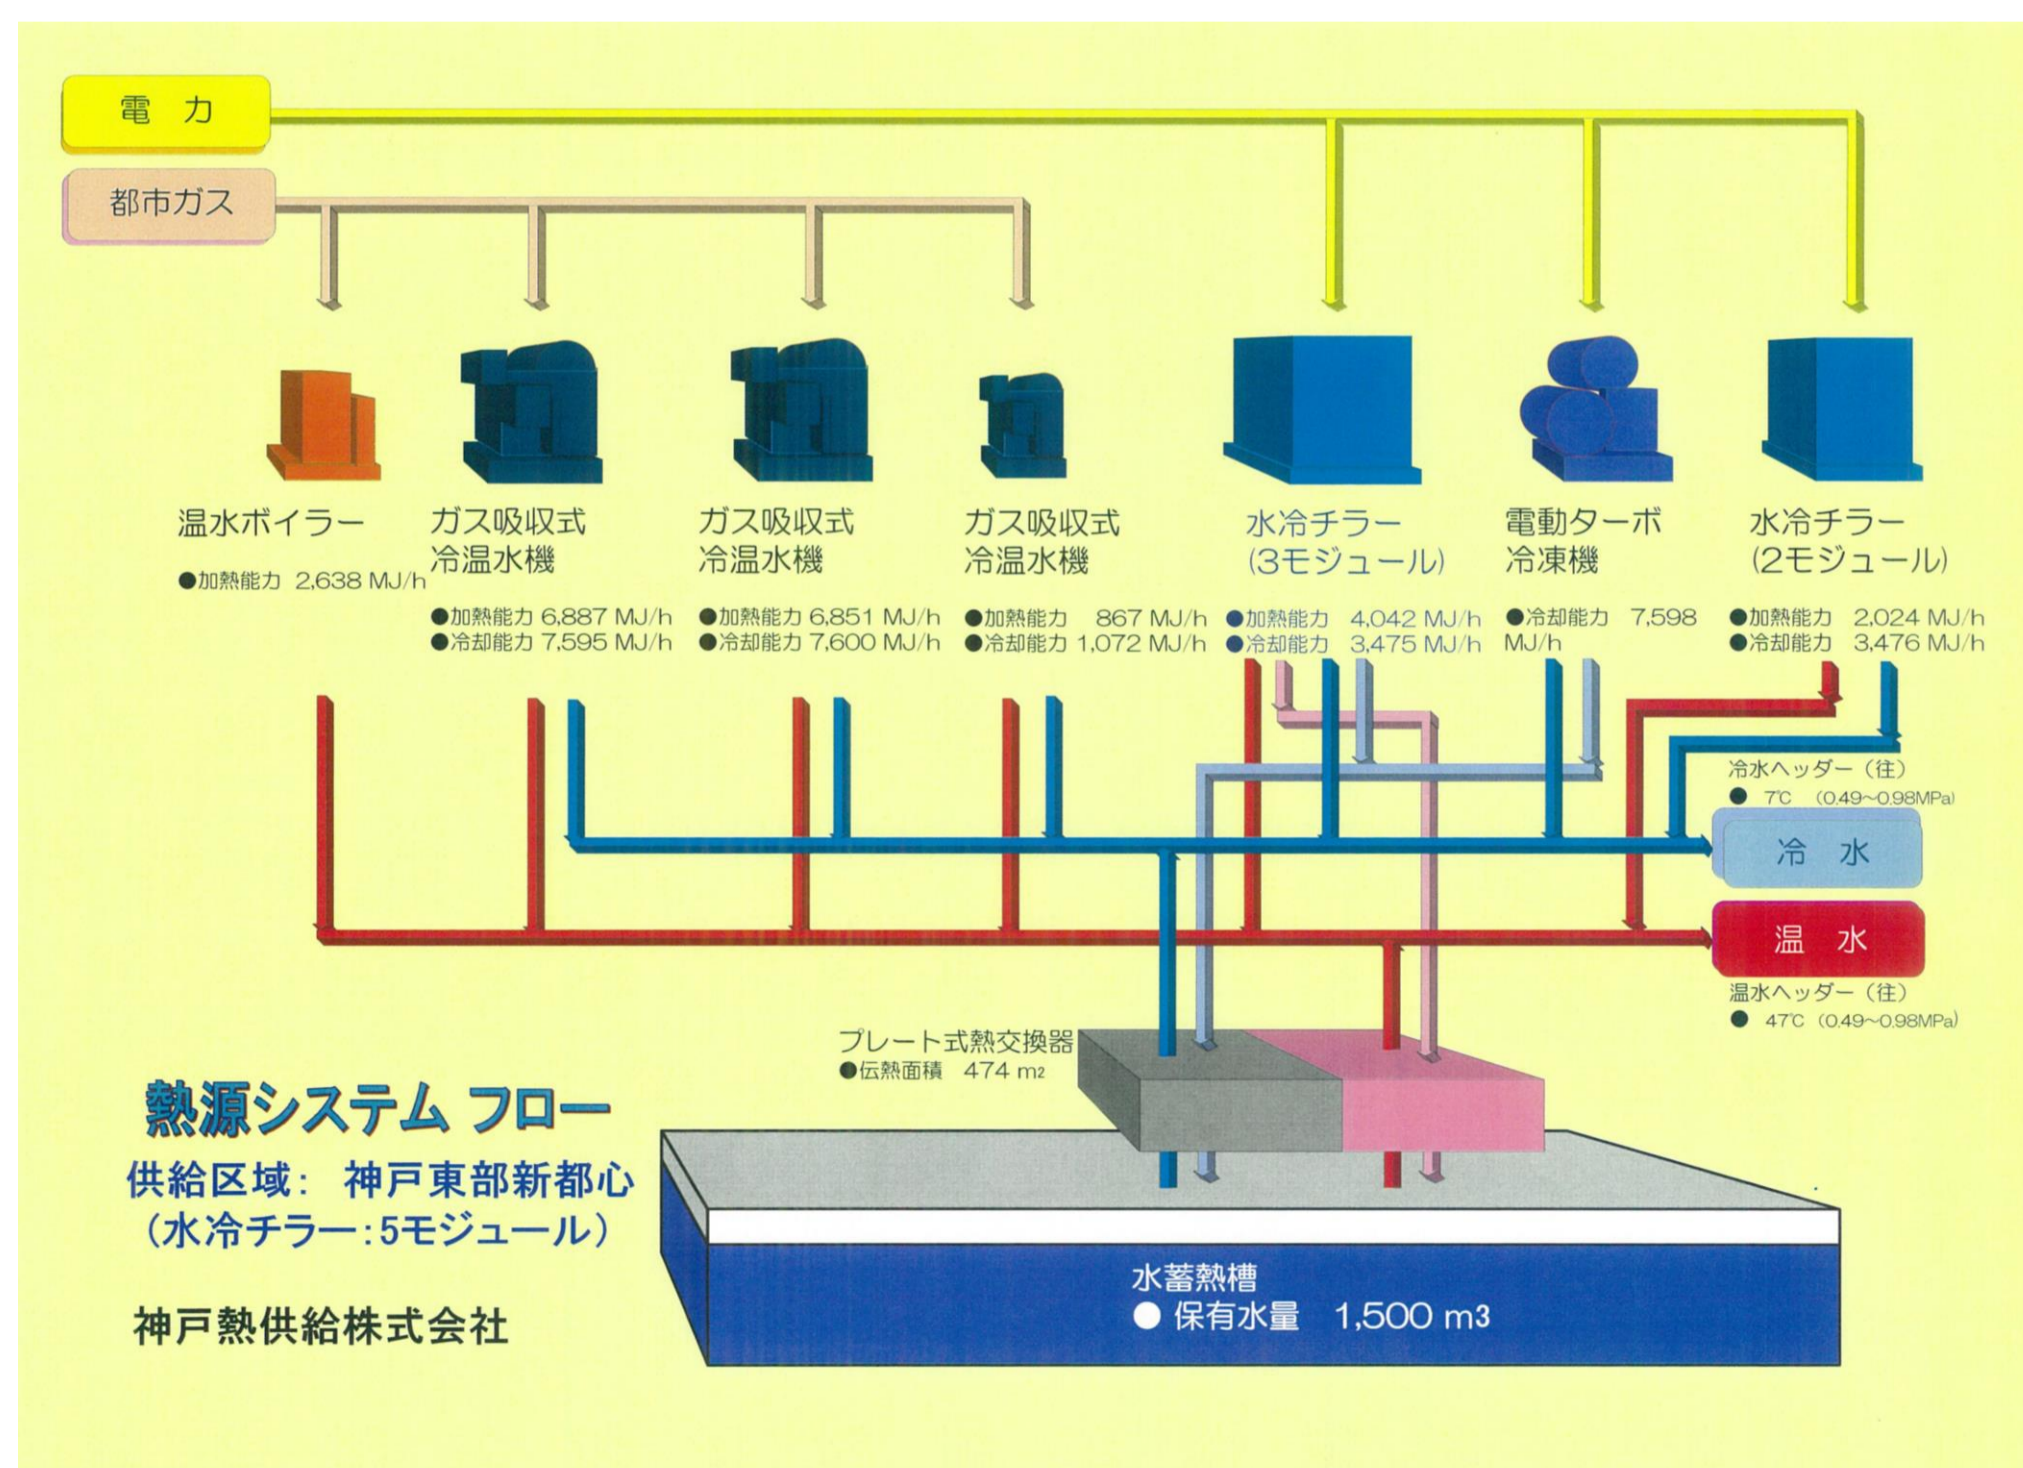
電 力

都市ガス

温水ボイラー
●加熱能力 2,638 MJ/h

ガス吸収式
冷温水機
●加熱能力 6,887 MJ/h
●冷却能力 7,595 MJ/h

ガス吸収式
冷温水機
●加熱能力 6,851 MJ/h
●冷却能力 7,600 MJ/h

ガス吸収式
冷温水機
●加熱能力 867 MJ/h
●冷却能力 1,072 MJ/h

水冷チラー
(3モジュール)
●加熱能力 4,042 MJ/h
●冷却能力 3,475 MJ/h

電動ターボ
冷凍機
●冷却能力 7,598 MJ/h

水冷チラー
(2モジュール)
●加熱能力 2,024 MJ/h
●冷却能力 3,476 MJ/h

冷水ヘッダー(往)
● 7℃ (0.49~0.98MPa)

冷 水

温 水

温水ヘッダー(往)
● 47℃ (0.49~0.98MPa)

プレート式熱交換器
●伝熱面積 474 $m^2$

熱源システム フロー
供給区域: 神戸東部新都心
(水冷チラー:5モジュール)

神戸熱供給株式会社

水蓄熱槽
● 保有水量 1,500 $m^3$